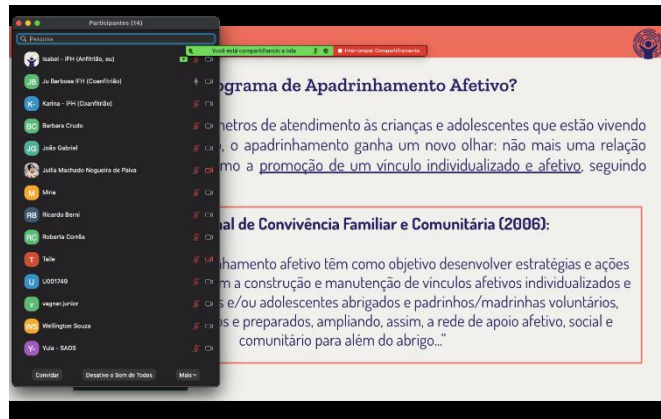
Participantes (14)

Pesquisa

Isabel - IFH (Anfitrião, eu)
Jo Barbosa IFH (Coanfitrião)
Karina - IFH (Coanfitrião)
Barbara Crudo
João Gabriel
Julia Machado Nogueira de Paiva
Mine
Ricardo Berni
Roberta Corrêa
Taile
U001749
vagner junior
Wellington Souza
Yula - SADS

Convidar
Desative o Som de Todos
Mais

Você está compartilhando a tela
Interromper Compartilhamento

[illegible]ograma de Apadrinhamento Afetivo?

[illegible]metros de atendimento às crianças e adolescentes que estão vivendo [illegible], o apadrinhamento ganha um novo olhar: não mais uma relação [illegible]mo a promoção de um vínculo individualizado e afetivo, seguindo

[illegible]al de Convivência Familiar e Comunitária (2006):

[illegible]nhamento afetivo têm como objetivo desenvolver estratégias e ações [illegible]m a construção e manutenção de vínculos afetivos individualizados e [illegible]s e/ou adolescentes abrigados e padrinhos/madrinhas voluntários, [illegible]s e preparados, ampliando, assim, a rede de apoio afetivo, social e comunitário para além do abrigo..."